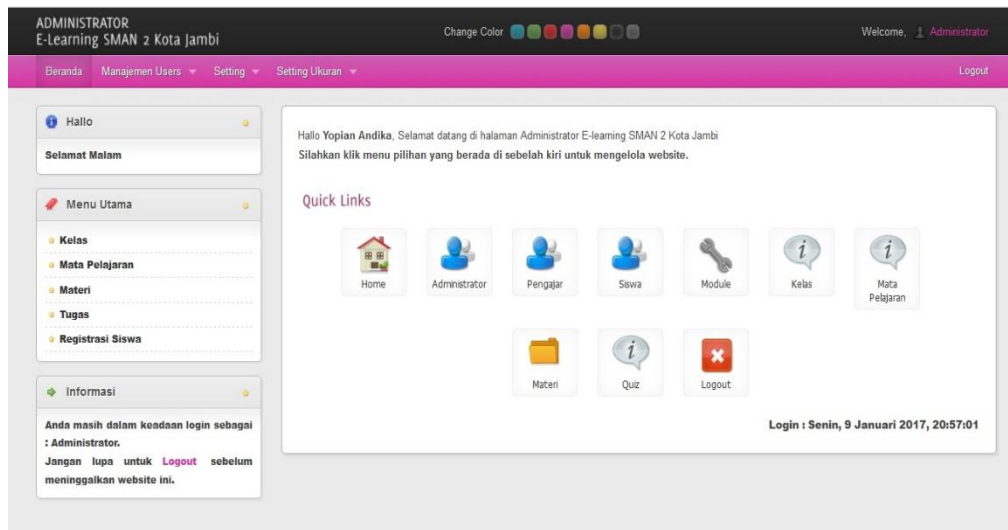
ADMINISTRATOR
E-Learning SMAN 2 Kota Jambi

Change Color

Welcome, Administrator

Beranda Manajemen Users Setting Setting Ukuran

Logout

Hallo

Selamat Malam

Menu Utama

Kelas
Mata Pelajaran
Materi
Tugas
Registrasi Siswa

Informasi

Anda masih dalam keadaan login sebagai : Administrator.
Jangan lupa untuk Logout sebelum meninggalkan website ini.

Hallo Yopian Andika, Selamat datang di halaman Administrator E-learning SMAN 2 Kota Jambi
Silahkan klik menu pilihan yang berada di sebelah kiri untuk mengelola website.

Quick Links

Home Administrator Pengajar Siswa Module Kelas Mata Pelajaran

Materi Quiz Logout

Login : Senin, 9 Januari 2017, 20:57:01